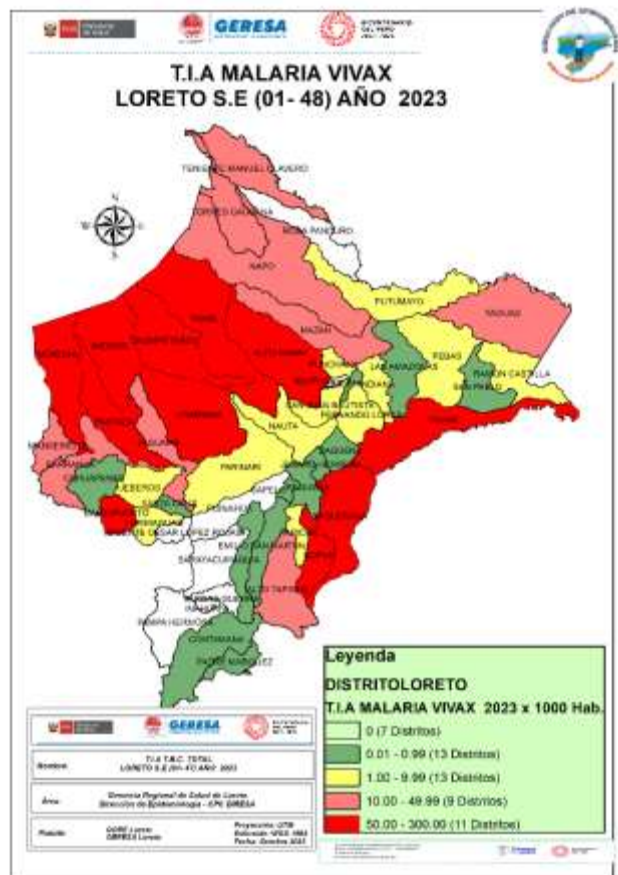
GERESA

T.I.A MALARIA VIVAX
LORETO S.E (01- 48) AÑO 2023

TENIENTE MANUEL CLAVERO
TORRES CAUSANA
ROSA PANDURO
NAPO
PUTUMAYO
YAGUAS
MAZAN
PEBAS
LAS AMAZONAS
SAN PABLO
RAMON CASTILLA
YAVARI
NAUTA
FERNANDO LORES
PARINARI
JEBEROS
URARINAS
SAQUENA
EMILIO SAN MARTIN
CONTAMANA
PADRE MARQUEZ
PAMPA HERMOSA
SARAYACU

Leyenda
DISTRITOLORETO
T.I.A MALARIA VIVAX 2023 x 1000 Hab.
0 (7 Distritos)
0.01 - 0.99 (13 Distritos)
1.00 - 9.99 (13 Distritos)
10.00 - 49.99 (9 Distritos)
50.00 - 300.00 (11 Distritos)

GERESA
Nombre: T.I.A T.M.C. TOTAL LORETO S.E (01-47) AÑO 2023
Área: Gerencia Regional de Salud de Loreto Dirección de Epidemiología - CPE GERESA
Fuente: GORE Loreto GERESA Loreto
Proyección: UTM
Elaborado: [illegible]
Fecha: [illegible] 2023